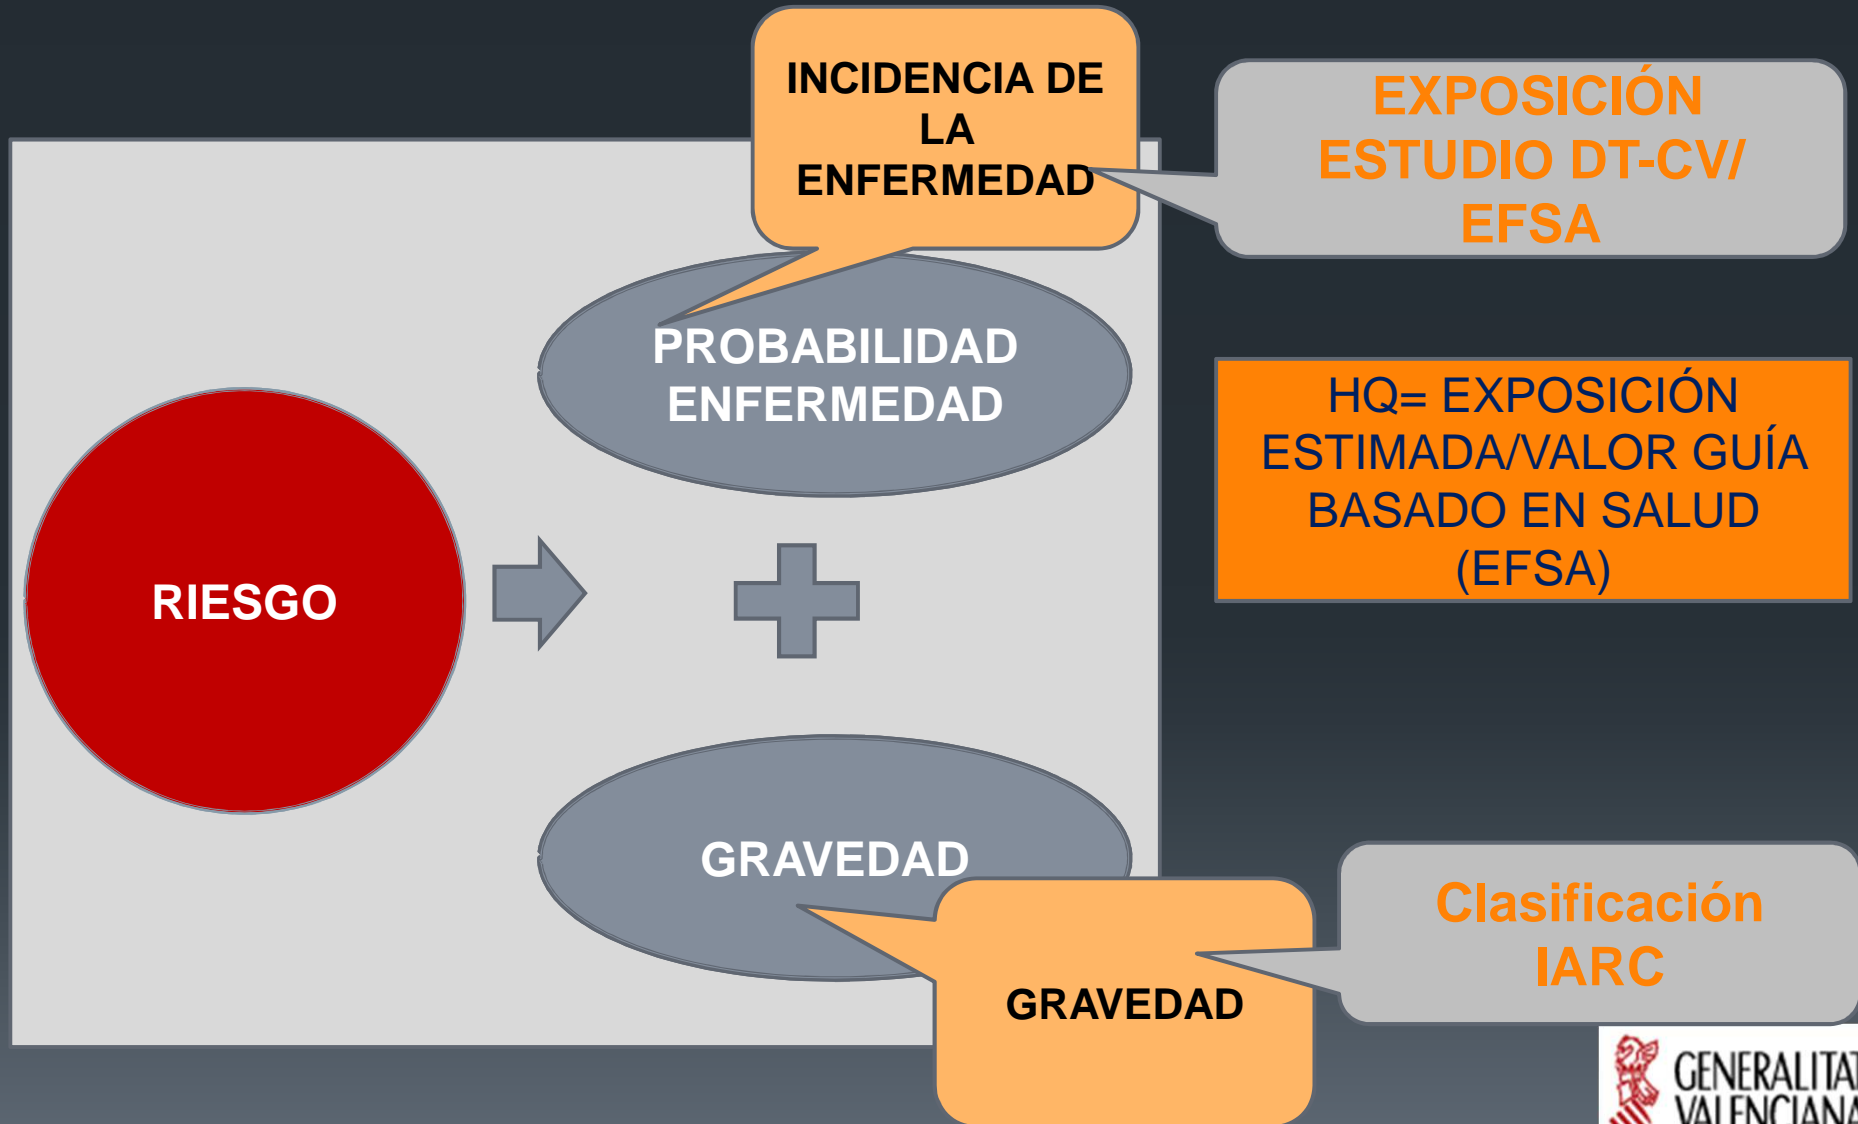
INCIDENCIA DE LA ENFERMEDAD

EXPOSICIÓN ESTUDIO DT-CV/ EFSA

PROBABILIDAD ENFERMEDAD

HQ= EXPOSICIÓN ESTIMADA/VALOR GUÍA BASADO EN SALUD (EFSA)

RIESGO

GRAVEDAD

GRAVEDAD

Clasificación IARC

GENERALITAT VALENCIANA